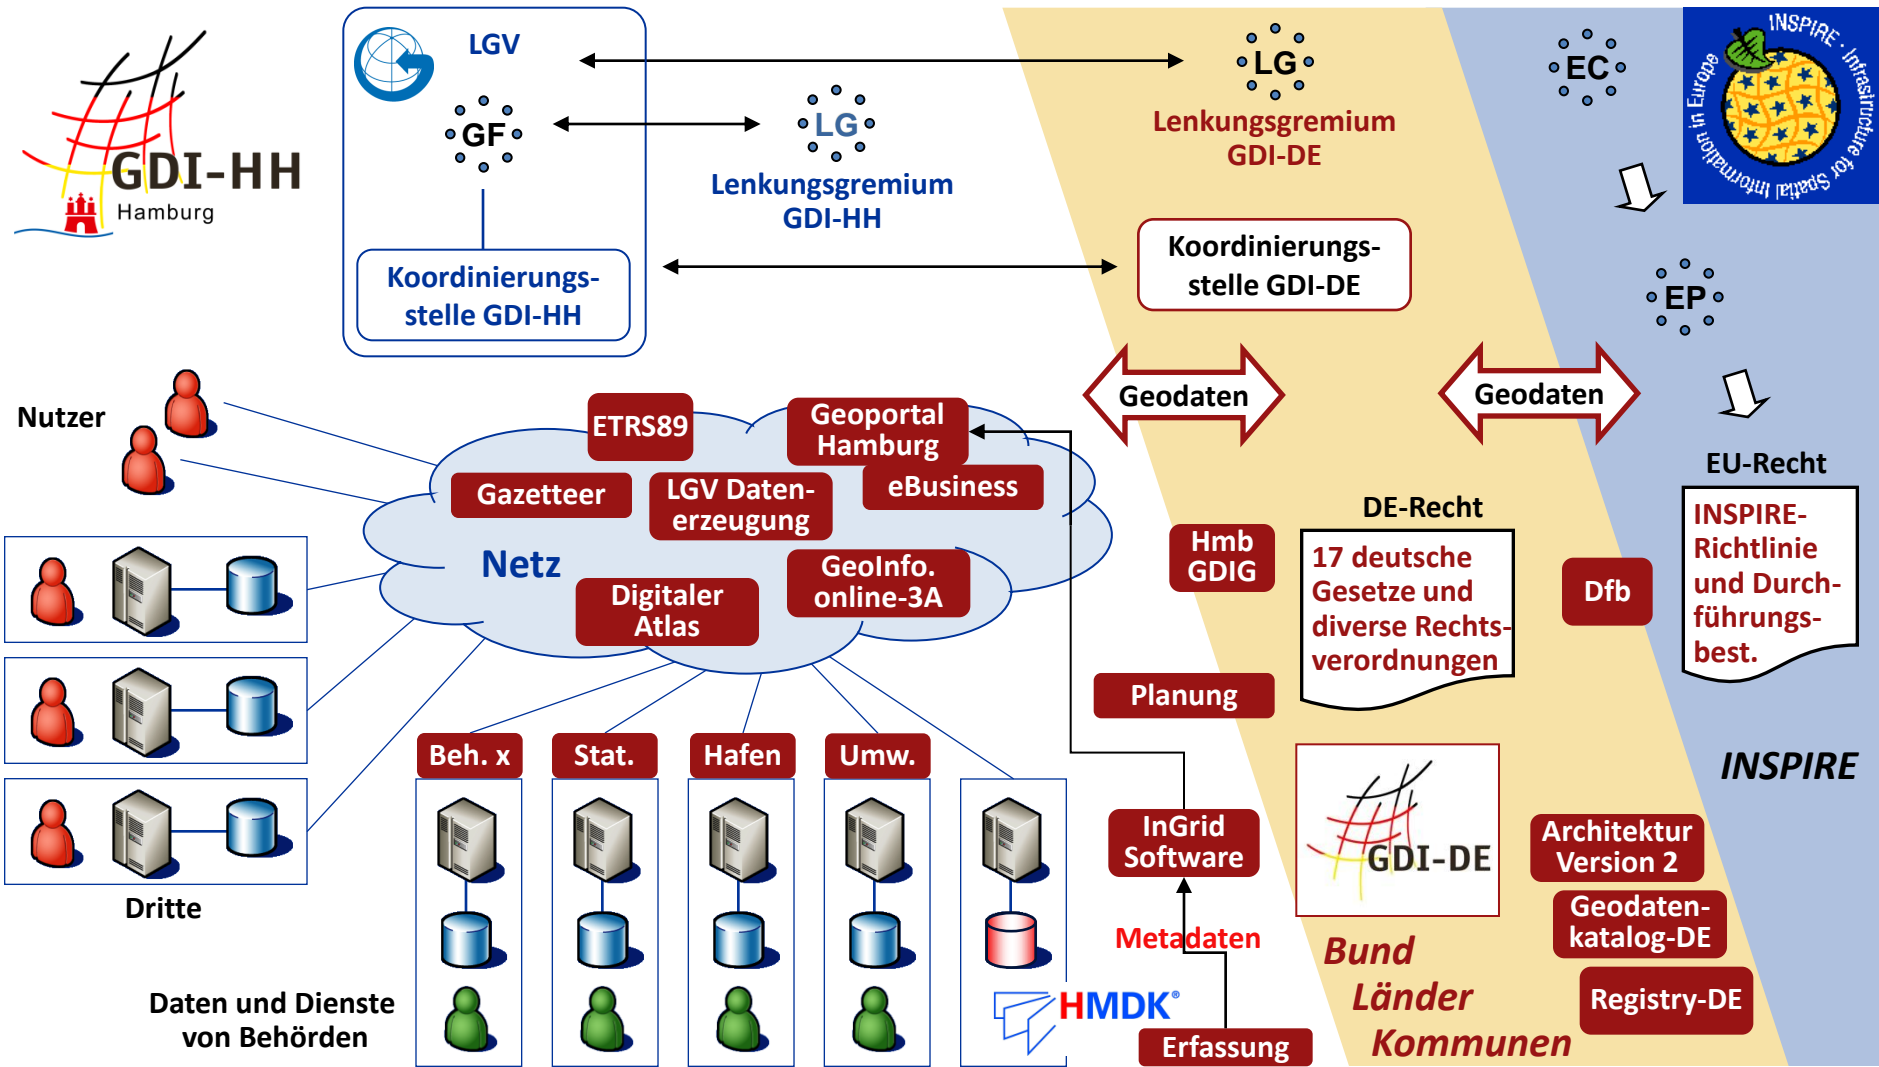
GDI-HH
Hamburg

LGV

GF

LG
Lenkungsgremium GDI-HH

Koordinierungsstelle GDI-HH

LG
Lenkungsgremium GDI-DE

Koordinierungsstelle GDI-DE

EC

INSPIRE · Infrastructure for Spatial Information in Europe

EP

Geodaten

Geodaten

EU-Recht

INSPIRE-Richtlinie und Durchführungsbest.

DE-Recht

17 deutsche Gesetze und diverse Rechtsverordnungen

Hmb GDIG

Dfb

Nutzer

ETRS89

Geoportal Hamburg

Gazetteer

LGV Datenerzeugung

eBusiness

Netz

GeoInfo. online-3A

Digitaler Atlas

Planung

Beh. x

Stat.

Hafen

Umw.

InGrid Software

Metadaten

Erfassung

HMDK®

GDI-DE

Bund
Länder
Kommunen

INSPIRE

Architektur Version 2

Geodatenkatalog-DE

Registry-DE

Dritte

Daten und Dienste von Behörden